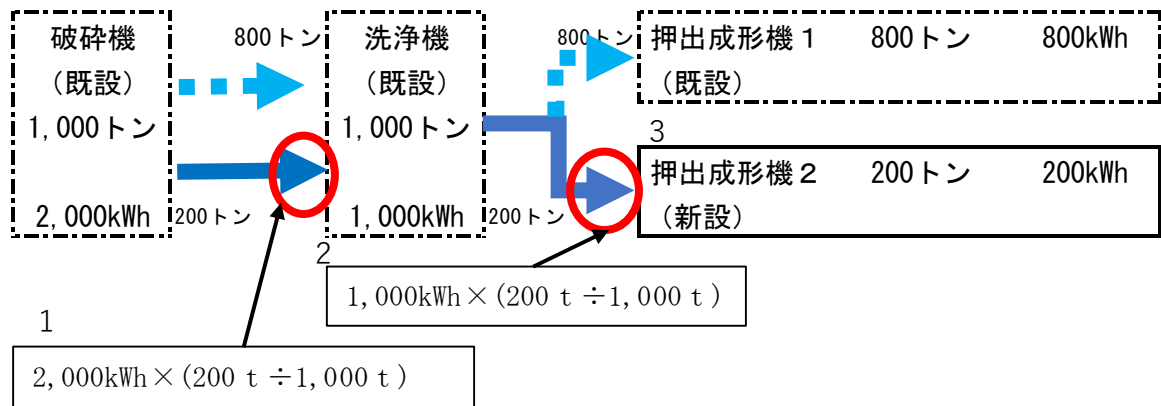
破砕機
（既設）
1,000トン
2,000kWh

800トン

200トン

洗浄機
（既設）
1,000トン
1,000kWh

800トン

200トン

押出成形機１　800トン　800kWh
（既設）

3

押出成形機２　200トン　200kWh
（新設）

2

1,000kWh×(200ｔ÷1,000ｔ)

1

2,000kWh×(200ｔ÷1,000ｔ)